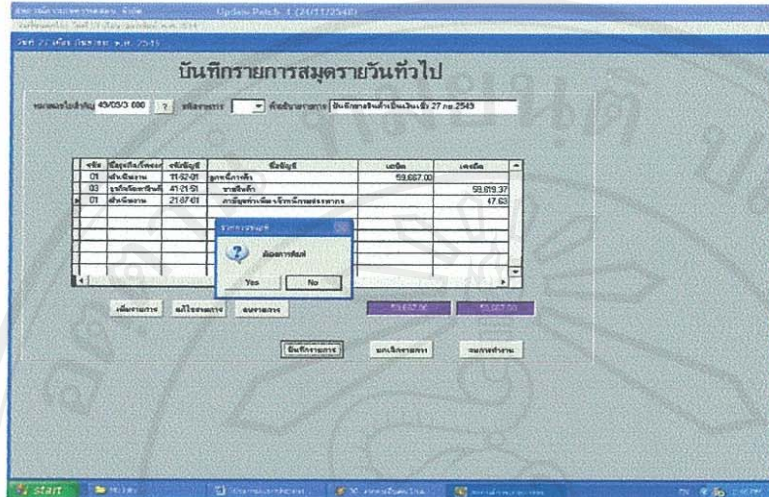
Update Patch 1 (24/11/2548)

บันทึกรายการสมุดรายวันทั่วไป

เลขที่ใบสำคัญ 45/03/3 000 ? 

| รหัส | | รหัสบัญชี | ชื่อบัญชี | เดบิต | เครดิต |
|---|---|---|---|---|---|
| 01 | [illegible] | 11-02-01 | ลูกหนี้การค้า | 59,687.00 | |
| 03 | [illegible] | 41-21-01 | ขายสินค้า | | 59,619.37 |
| 01 | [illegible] | 21-07-01 | ภาษีมูลค่าเพิ่ม | | 47.63 |

ต้องการพิมพ์

Yes No

เพิ่มรายการ แก้ไขรายการ ลบรายการ

59,687.00 59,687.00

บันทึกรายการ ยกเลิกรายการ ออกจากการทำงาน

start